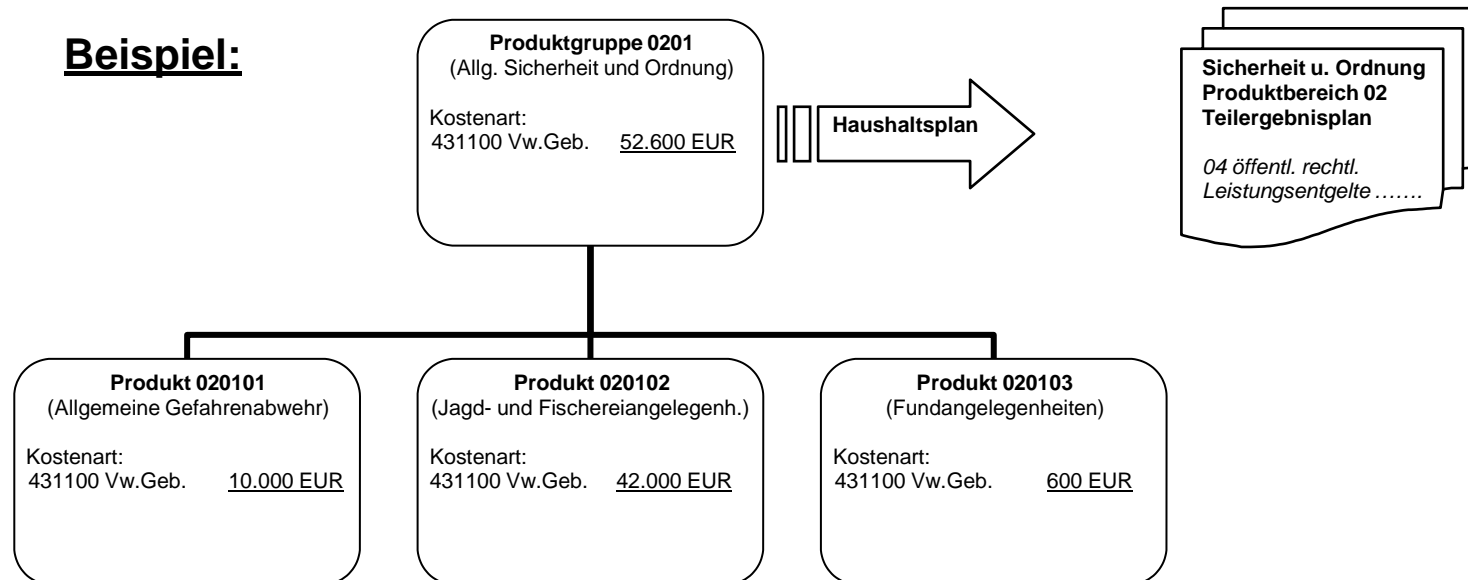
Beispiel:

Produktgruppe 0201
(Allg. Sicherheit und Ordnung)

Kostenart:
431100 Vw.Geb. 52.600 EUR

Haushaltsplan

Sicherheit u. Ordnung
Produktbereich 02
Teilergebnisplan

04 öffentl. rechtl. Leistungsentgelte …….

Produkt 020101
(Allgemeine Gefahrenabwehr)

Kostenart:
431100 Vw.Geb. 10.000 EUR

Produkt 020102
(Jagd- und Fischereiangelegenh.)

Kostenart:
431100 Vw.Geb. 42.000 EUR

Produkt 020103
(Fundangelegenheiten)

Kostenart:
431100 Vw.Geb. 600 EUR